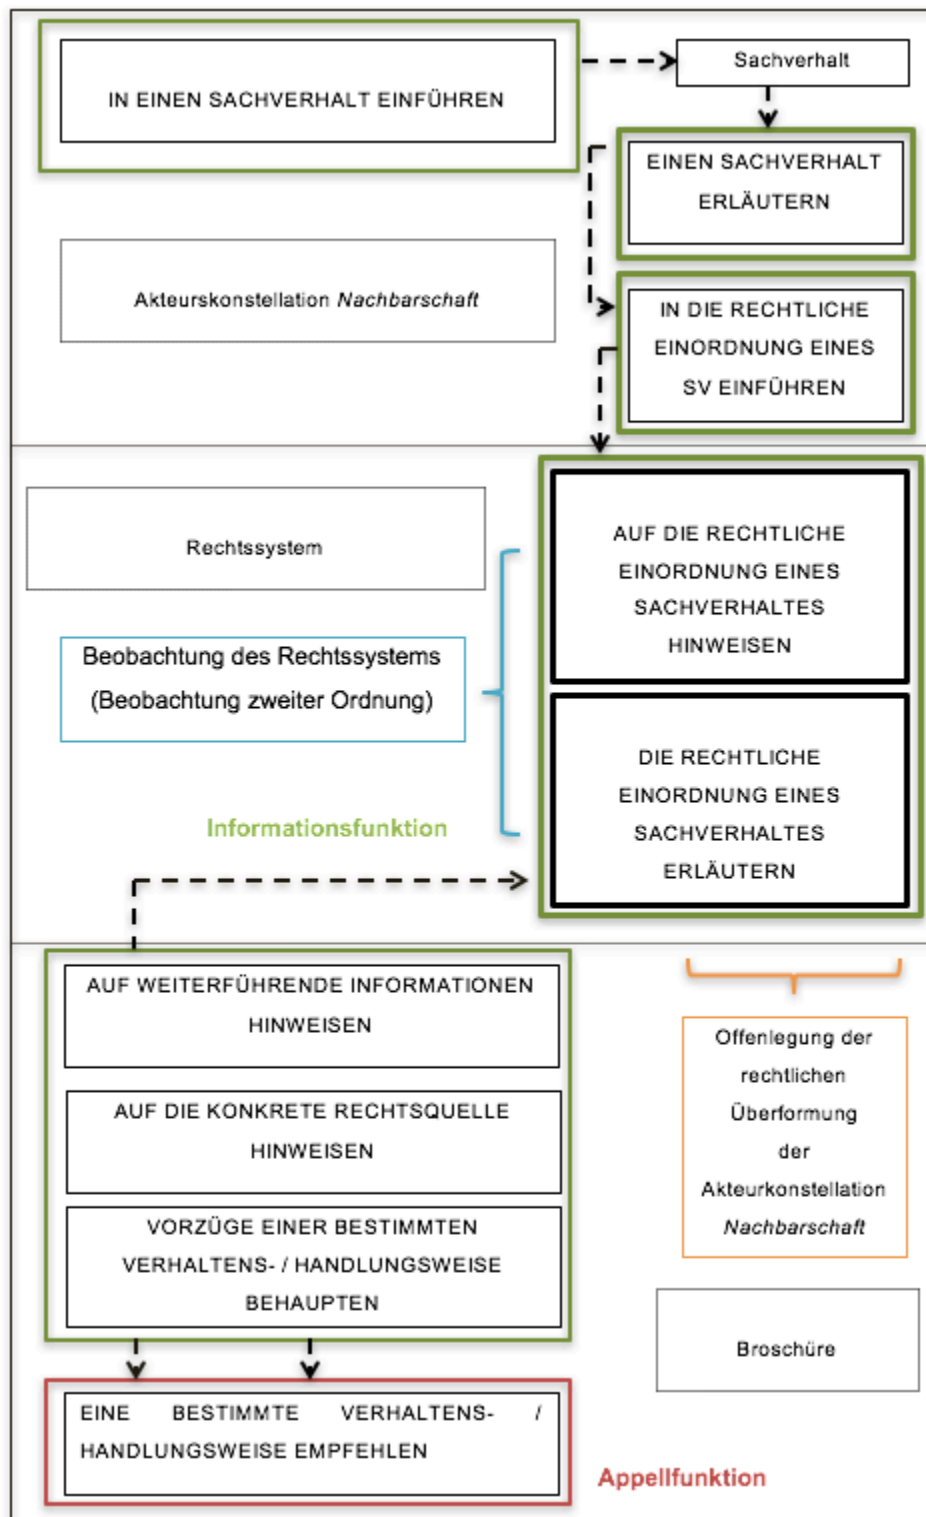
IN EINEN SACHVERHALT EINFÜHREN

Sachverhalt

EINEN SACHVERHALT ERLÄUTERN

Akteurskonstellation *Nachbarschaft*

IN DIE RECHTLICHE EINORDNUNG EINES SV EINFÜHREN

Rechtssystem

AUF DIE RECHTLICHE EINORDNUNG EINES SACHVERHALTES HINWEISEN

Beobachtung des Rechtssystems (Beobachtung zweiter Ordnung)

DIE RECHTLICHE EINORDNUNG EINES SACHVERHALTES ERLÄUTERN

Informationsfunktion

AUF WEITERFÜHRENDE INFORMATIONEN HINWEISEN

AUF DIE KONKRETE RECHTSQUELLE HINWEISEN

VORZÜGE EINER BESTIMMTEN VERHALTENS- / HANDLUNGSWEISE BEHAUPTEN

Offenlegung der rechtlichen Überformung der Akteurkonstellation *Nachbarschaft*

Broschüre

EINE BESTIMMTE VERHALTENS- / HANDLUNGSWEISE EMPFEHLEN

Appellfunktion